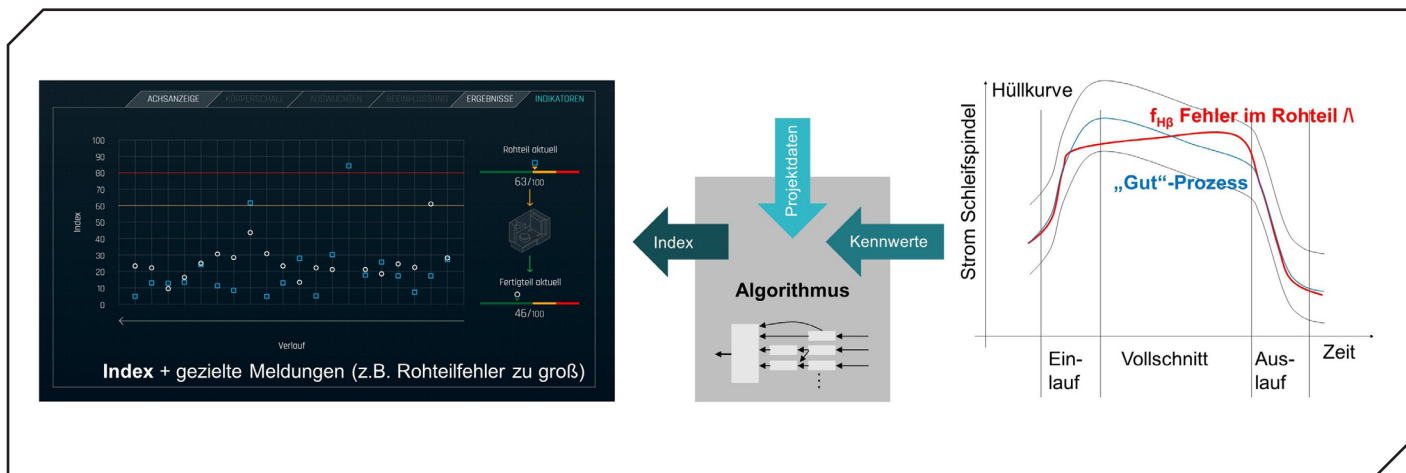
ACHSANZEIGE KÖRPERSCHALL AUSWUCHTEN BEEINFLUSSUNG ERGEBNISSE INDIKATOREN

100
90
80
70
60
50
40
30
20
10
0

Index

Verlauf

Rohteil aktuell
63/100

Fertigteil aktuell
46/100

**Index** + gezielte Meldungen (z.B. Rohteilfehler zu groß)

Projektdaten

Index

Kennwerte

Algorithmus

Hüllkurve

$f_{H\beta}$ Fehler im Rohteil /\

„Gut“-Prozess

Strom Schleifspindel

Ein-lauf

Vollschnitt

Aus-lauf

Zeit